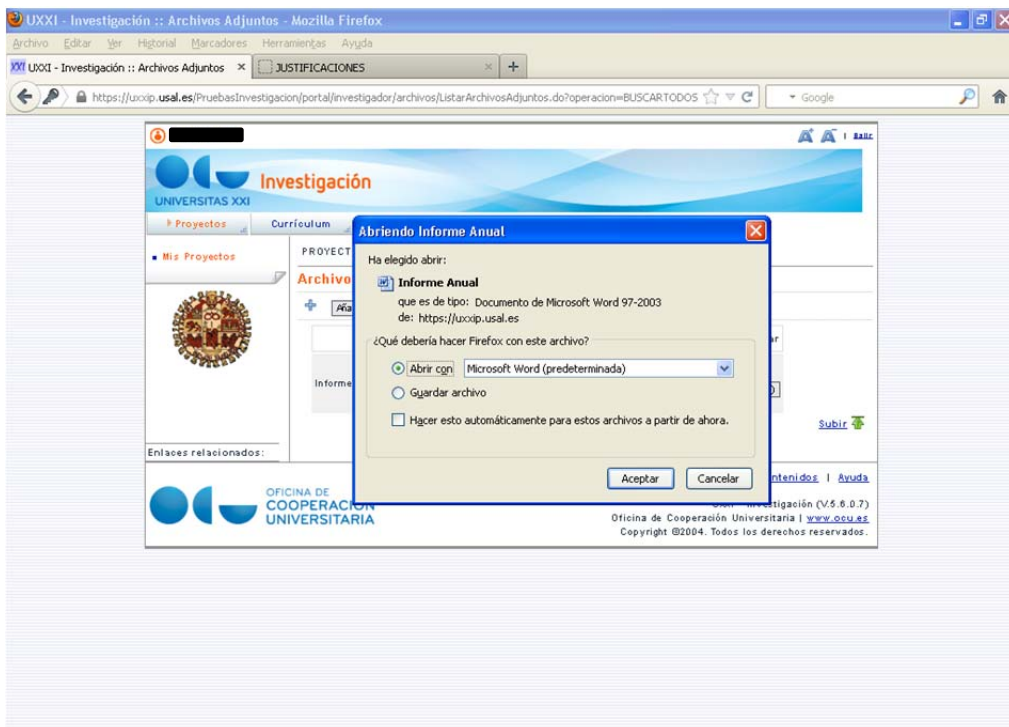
UXXI - Investigación :: Archivos Adjuntos - Mozilla Firefox

Archivo Editar Ver Historial Marcadores Herramientas Ayuda

UXXI - Investigación :: Archivos Adjuntos ×
JUSTIFICACIONES ×
+

https://uxxip.usal.es/PruebasInvestigacion/portal/investigador/archivos/ListarArchivosAdjuntos.do?operacion=BUSCARTODOS

Google

Salir

Investigación

UNIVERSITAS XXI

Proyectos
Currículum

Mis Proyectos

PROYECT

Archivo

Añ

Informe

Enlaces relacionados:

Subir

ntenidos | Ayuda

OFICINA DE COOPERACIÓN UNIVERSITARIA

igación (V.5.6.0.7)

Oficina de Cooperación Universitaria | www.ocu.es

Copyright ©2004. Todos los derechos reservados.

Abriendo Informe Anual

Ha elegido abrir:

Informe Anual

que es de tipo: Documento de Microsoft Word 97-2003

de: https://uxxip.usal.es

¿Qué debería hacer Firefox con este archivo?

Abrir con Microsoft Word (predeterminada)

Guardar archivo

Hacer esto automáticamente para estos archivos a partir de ahora.

Aceptar
Cancelar